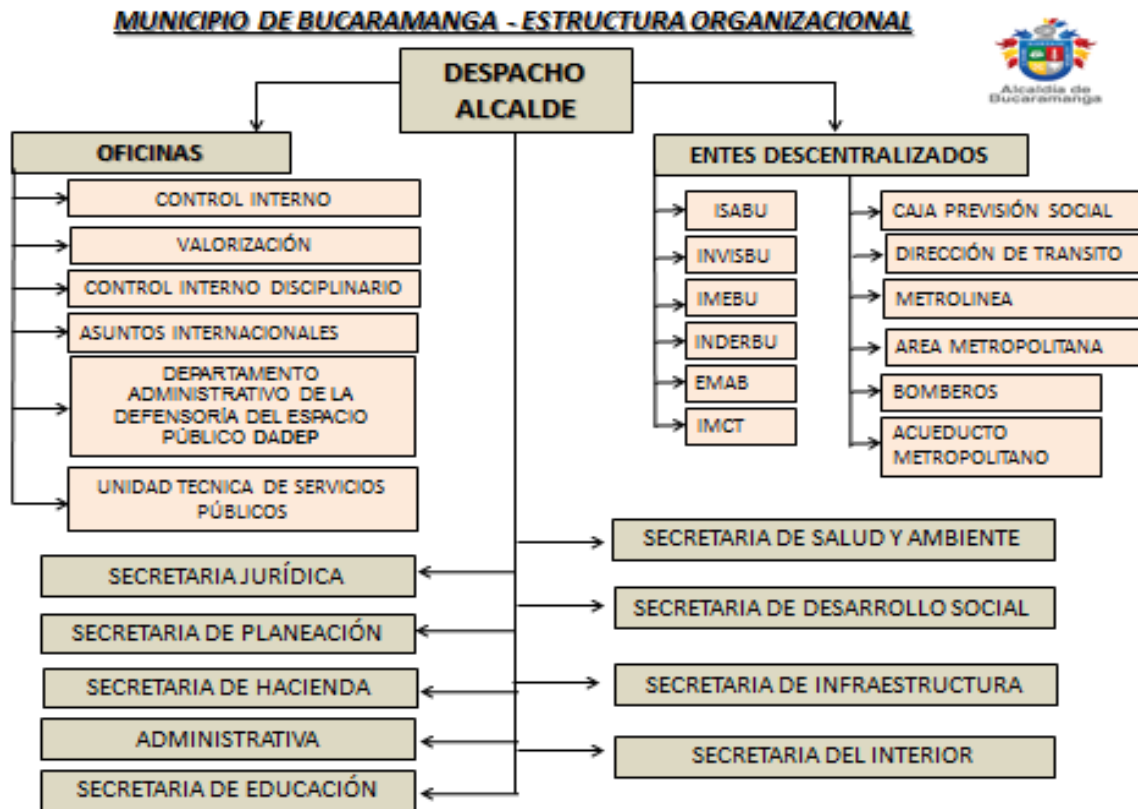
MUNICIPIO DE BUCARAMANGA - ESTRUCTURA ORGANIZACIONAL

Alcaldía de Bucaramanga

DESPACHO ALCALDE

OFICINAS

CONTROL INTERNO

VALORIZACIÓN

CONTROL INTERNO DISCIPLINARIO

ASUNTOS INTERNACIONALES

DEPARTAMENTO ADMINISTRATIVO DE LA DEFENSORÍA DEL ESPACIO PÚBLICO DADEP

UNIDAD TECNICA DE SERVICIOS PÚBLICOS

ENTES DESCENTRALIZADOS

ISABU

INVISBU

IMEBU

INDERBU

EMAB

IMCT

CAJA PREVISIÓN SOCIAL

DIRECCIÓN DE TRANSITO

METROLINEA

AREA METROPOLITANA

BOMBEROS

ACUEDUCTO METROPOLITANO

SECRETARIA JURÍDICA

SECRETARIA DE PLANEACIÓN

SECRETARIA DE HACIENDA

ADMINISTRATIVA

SECRETARIA DE EDUCACIÓN

SECRETARIA DE SALUD Y AMBIENTE

SECRETARIA DE DESARROLLO SOCIAL

SECRETARIA DE INFRAESTRUCTURA

SECRETARIA DEL INTERIOR